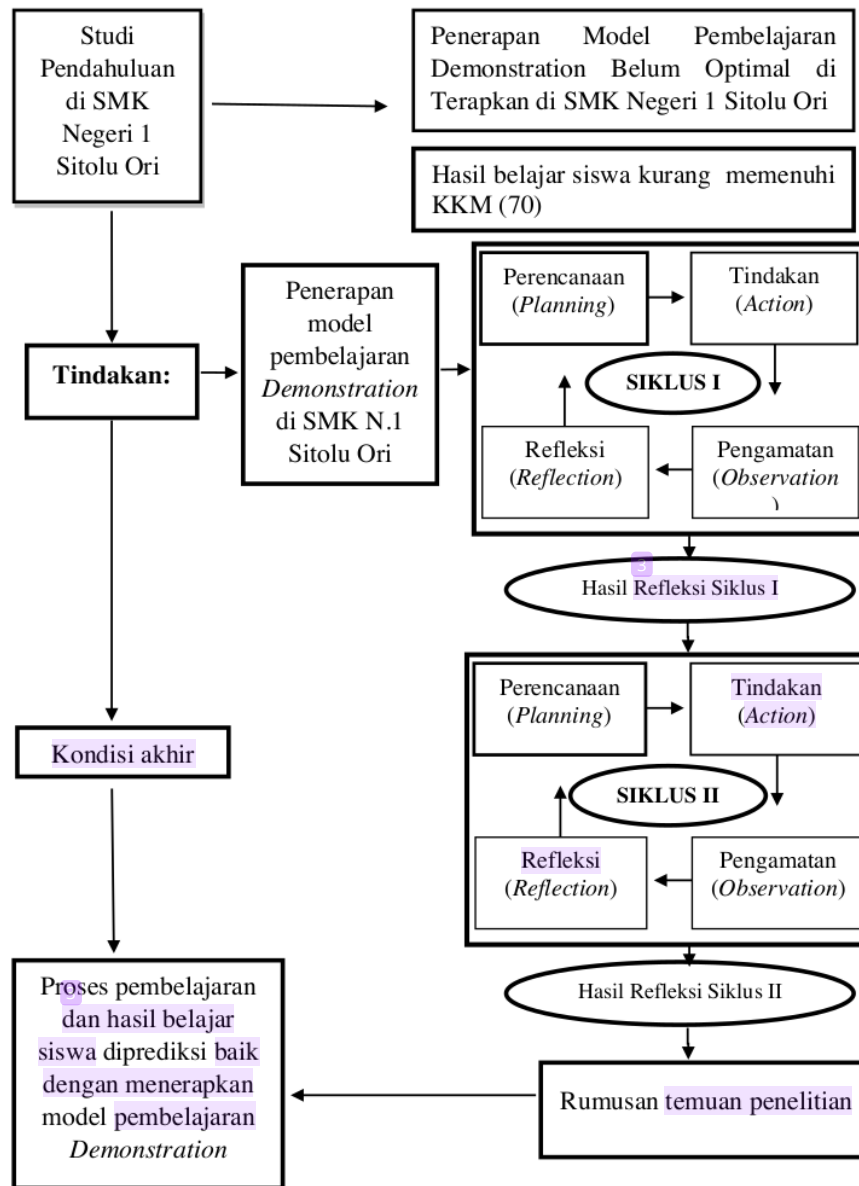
Studi Pendahuluan di SMK Negeri 1 Sitolu Ori

Penerapan Model Pembelajaran Demonstration Belum Optimal di Terapkan di SMK Negeri 1 Sitolu Ori

Hasil belajar siswa kurang memenuhi KKM (70)

Tindakan:

Penerapan model pembelajaran *Demonstration* di SMK N.1 Sitolu Ori

Perencanaan (*Planning*)

Tindakan (*Action*)

SIKLUS I

Refleksi (*Reflection*)

Pengamatan (*Observation*)

Hasil Refleksi Siklus I

Perencanaan (*Planning*)

Tindakan (*Action*)

SIKLUS II

Refleksi (*Reflection*)

Pengamatan (*Observation*)

Kondisi akhir

Hasil Refleksi Siklus II

Proses pembelajaran dan hasil belajar siswa diprediksi baik dengan menerapkan model pembelajaran *Demonstration*

Rumusan temuan penelitian